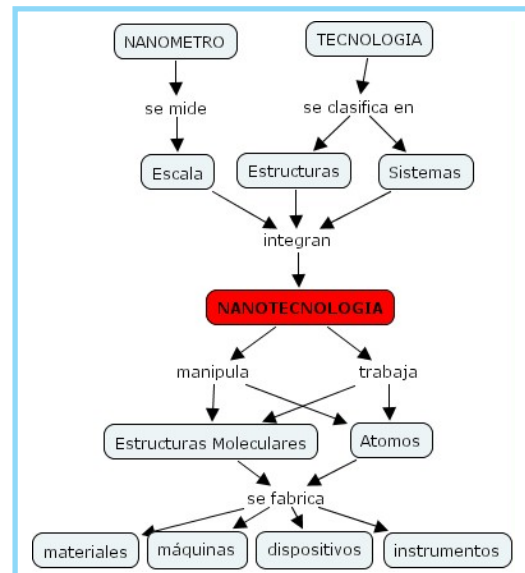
NANOMETRO

TECNOLOGIA

se mide

se clasifica en

Escala

Estructuras

Sistemas

integran

NANOTECNOLOGIA

manipula

trabaja

Estructuras Moleculares

Atomos

se fabrica

materiales

máquinas

dispositivos

instrumentos